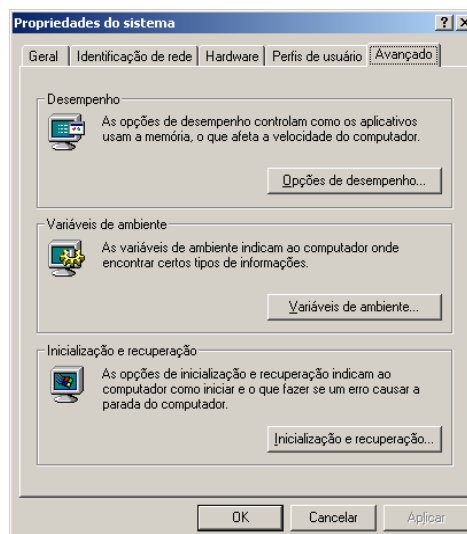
Propriedades do sistema

?

Geral | Identificação de rede | Hardware | Perfis de usuário | Avançado

Desempenho

As opções de desempenho controlam como os aplicativos usam a memória, o que afeta a velocidade do computador.

Opções de desempenho...

Variáveis de ambiente

As variáveis de ambiente indicam ao computador onde encontrar certos tipos de informações.

Variáveis de ambiente...

Inicialização e recuperação

As opções de inicialização e recuperação indicam ao computador como iniciar e o que fazer se um erro causar a parada do computador.

Inicialização e recuperação...

OK | Cancelar | Aplicar